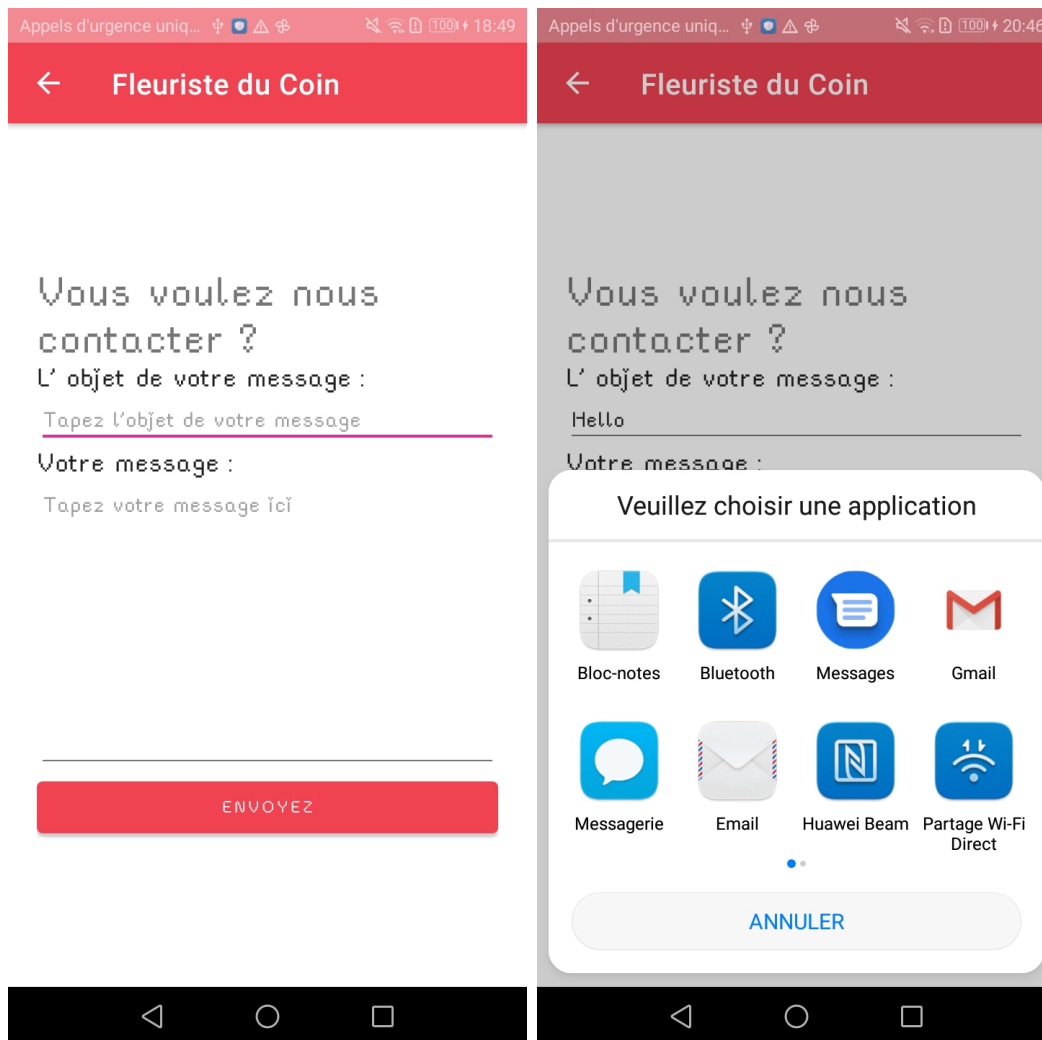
Appels d'urgence uniq... 100 18:49

Fleuriste du Coin

Vous voulez nous contacter ?

L' objet de votre message :

Tapez l'objet de votre message

Votre message :

Tapez votre message ici

ENVOYEZ

Appels d'urgence uniq... 100 20:46

Fleuriste du Coin

Vous voulez nous contacter ?

L' objet de votre message :

Hello

Votre message :

Veuillez choisir une application

Bloc-notes

Bluetooth

Messages

Gmail

Messagerie

Email

Huawei Beam

Partage Wi-Fi Direct

ANNULER